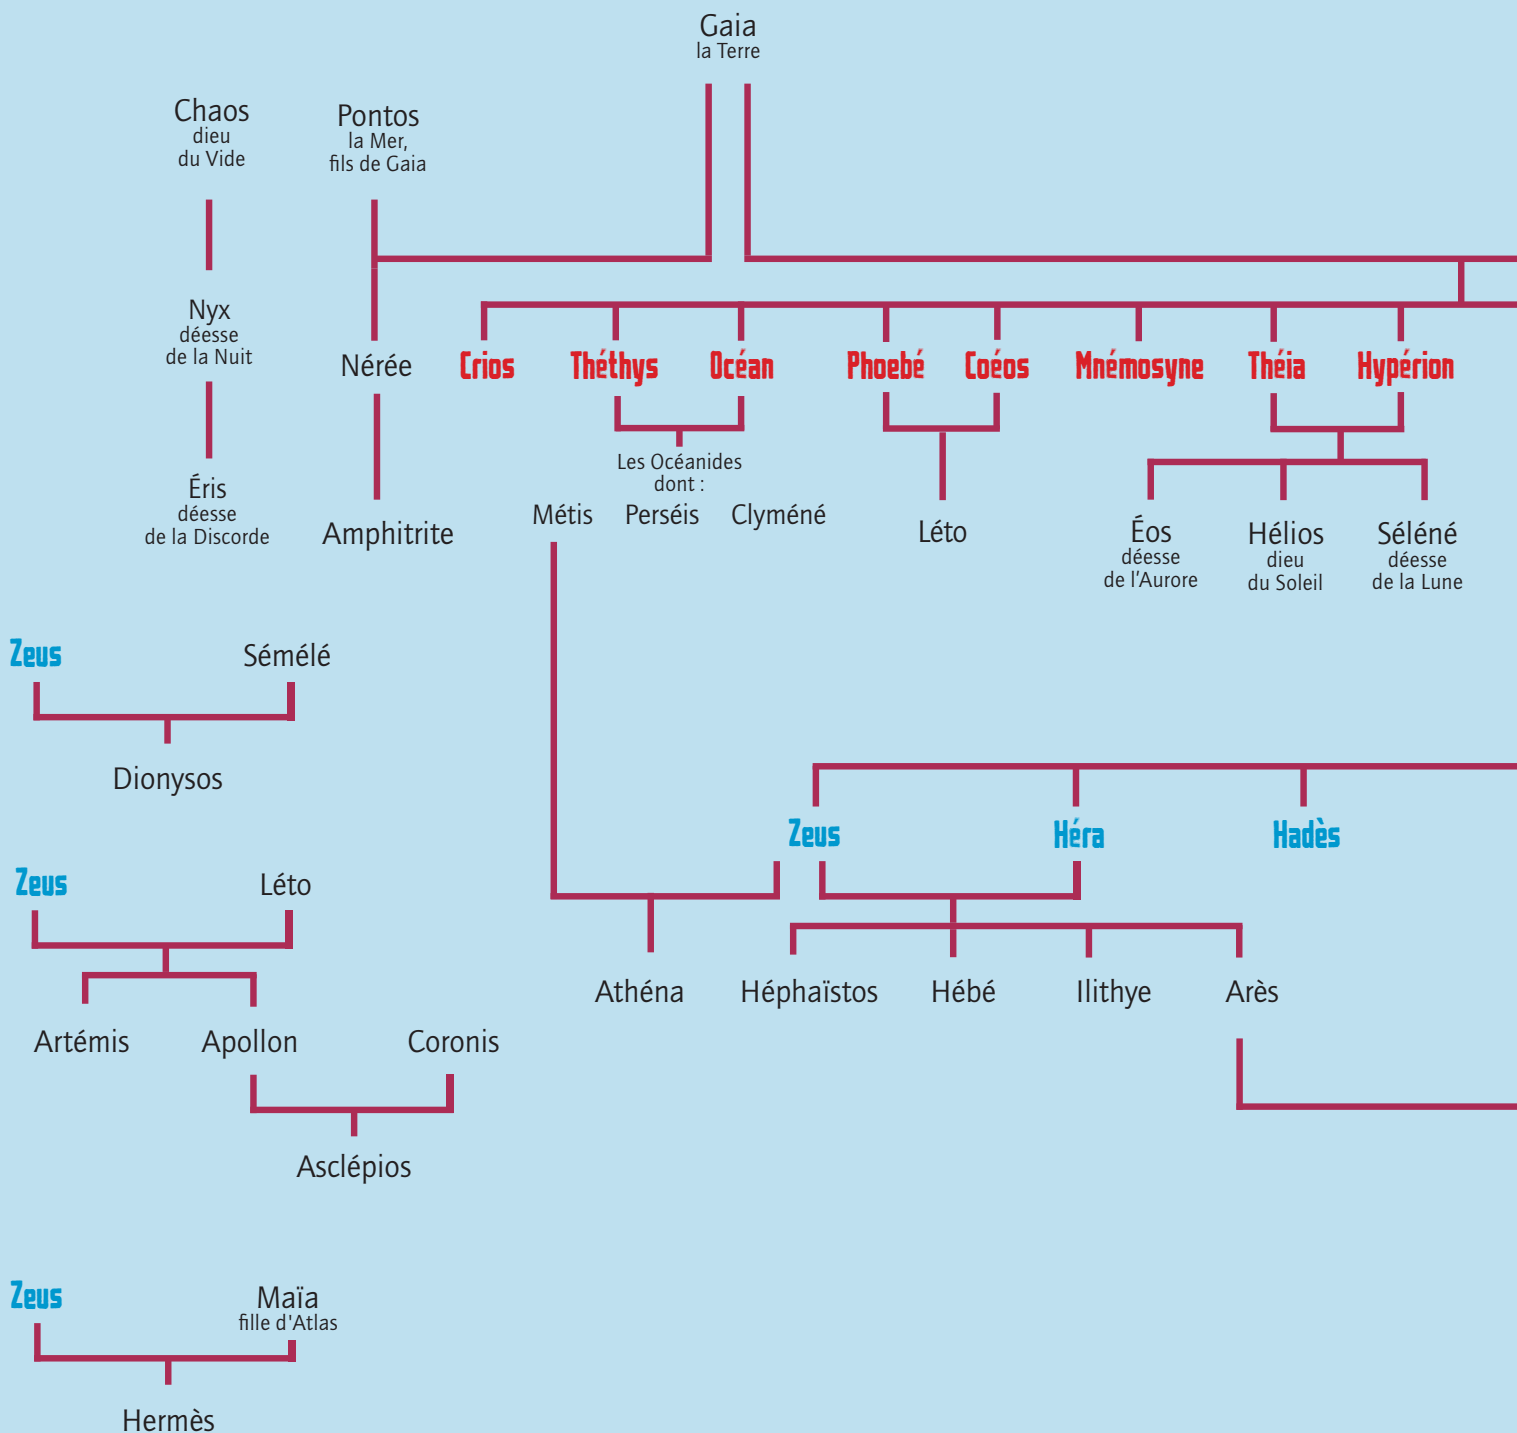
Gaia
la Terre

Chaos
dieu
du Vide

Pontos
la Mer,
fils de Gaia

Nyx
déesse
de la Nuit

Nérée

Crios

Théthys

Océan

Phoebé

Coéos

Mnémosyne

Théia

Hypérion

Éris
déesse
de la Discorde

Amphitrite

Les Océanides
dont :

Métis

Perséis

Clyméné

Léto

Éos
déesse
de l'Aurore

Hélios
dieu
du Soleil

Séléné
déesse
de la Lune

Zeus

Sémélé

Dionysos

Zeus

Héra

Hadès

Zeus

Léto

Athéna

Héphaïstos

Hébé

Ilithye

Arès

Artémis

Apollon

Coronis

Asclépios

Zeus

Maïa
fille d'Atlas

Hermès